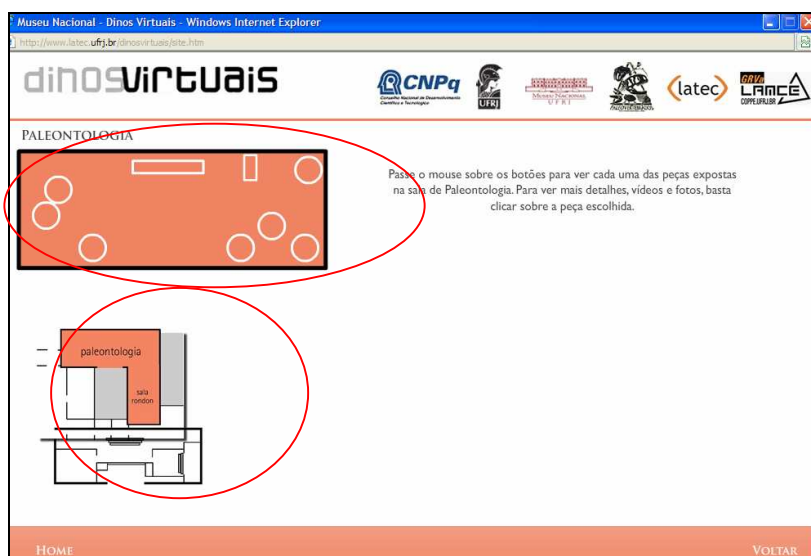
Museu Nacional - Dinos Virtuais - Windows Internet Explorer

http://www.latec.ufrj.br/dinosvirtuais/site.htm

dinosvirtuais

CNPq
Conselho Nacional de Desenvolvimento Científico e Tecnológico

UFRJ

Museu Nacional UFRJ

(latec)

GRVa LAMCE COPPE.UFRJ.BR

PALEONTOLOGIA

Passe o mouse sobre os botões para ver cada uma das peças expostas na sala de Paleontologia. Para ver mais detalhes, vídeos e fotos, basta clicar sobre a peça escolhida.

paleontologia

sala rondon

HOME

VOLTAR